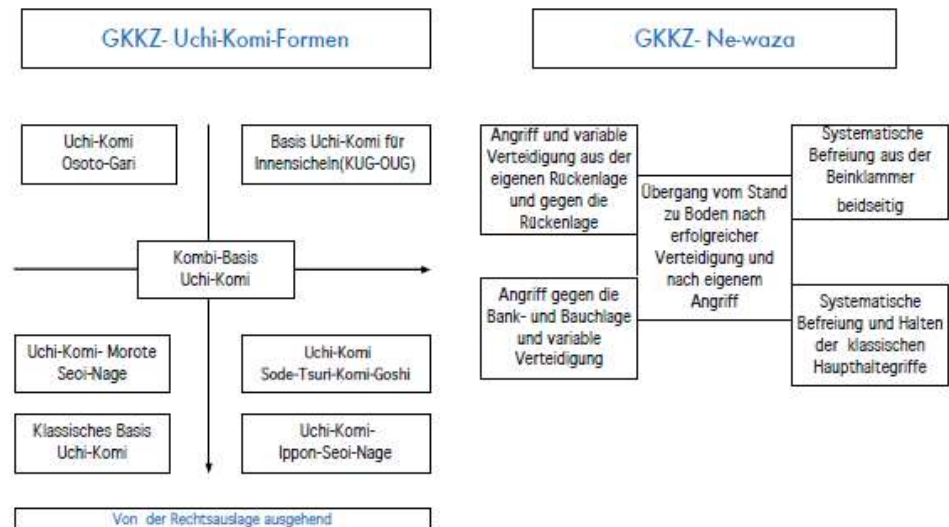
GKKZ- Uchi-Komi-Formen

Uchi-Komi Osoto-Gari

Basis Uchi-Komi für Innensicheln(KUG-OUG)

Kombi-Basis Uchi-Komi

Uchi-Komi- Morote Seoi-Nage

Uchi-Komi Sode-Tsuri-Komi-Goshi

Klassisches Basis Uchi-Komi

Uchi-Komi- Ippon-Seoi-Nage

Von der Rechtsauslage ausgehend

GKKZ- Ne-waza

Angriff und variable Verteidigung aus der eigenen Rückenlage und gegen die Rückenlage

Übergang vom Stand zu Boden nach erfolgreicher Verteidigung und nach eigenem Angriff

Systematische Befreiung aus der Beinklammer beidseitig

Angriff gegen die Bank- und Bauchlage und variable Verteidigung

Systematische Befreiung und Halten der klassischen Haupthaltegriffe